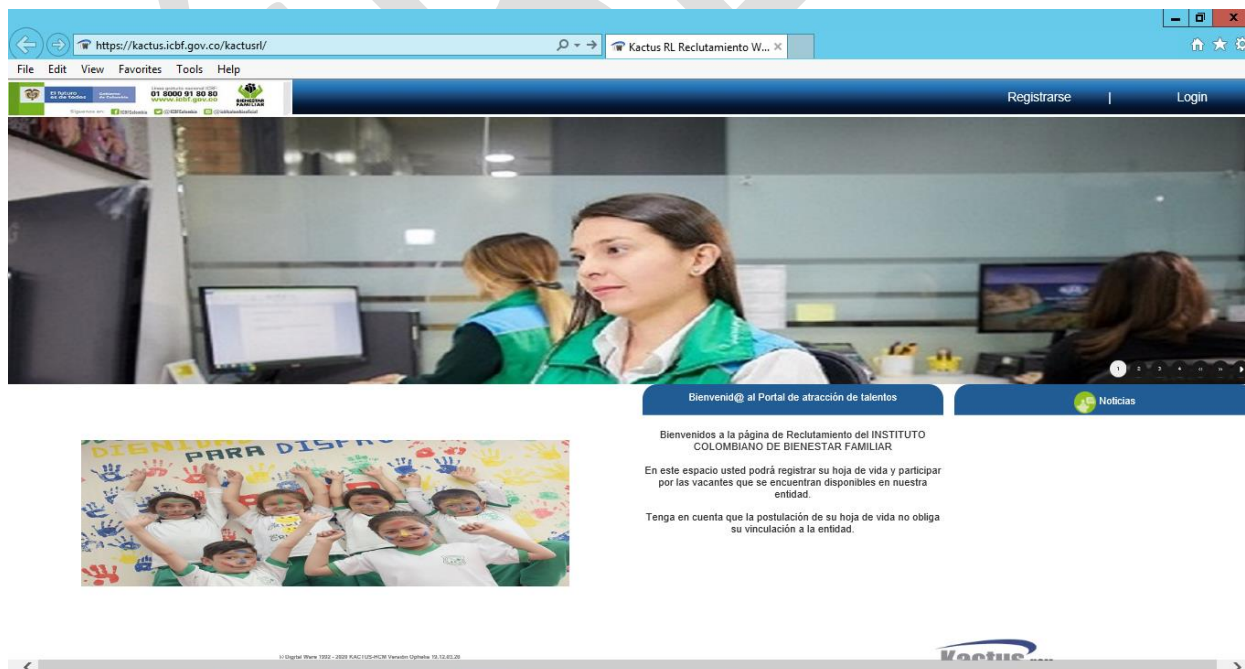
https://kactus.icbf.gov.co/kactusrl/

Kactus RL Reclutamiento W...

File Edit View Favorites Tools Help

El futuro es de todos | Gobierno de Colombia | Línea gratuita nacional ICBF 01 8000 91 80 80 www.icbf.gov.co | BIENESTAR FAMILIAR

Síguenos en: ICBFColombia @ICBFColombia icbfcolombiaoficial

Registrarse | Login

1 2 3 4

Bienvenid@ al Portal de atracción de talentos

Noticias

DIGNIDAD PARA DISFRU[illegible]

Bienvenidos a la página de Reclutamiento del INSTITUTO COLOMBIANO DE BIENESTAR FAMILIAR

En este espacio usted podrá registrar su hoja de vida y participar por las vacantes que se encuentran disponibles en nuestra entidad.

Tenga en cuenta que la postulación de su hoja de vida no obliga su vinculación a la entidad.

© Digital Ware 1992 - 2020 KACTUS-HCM Versión Upfaba 19.12.03.20

Kactus